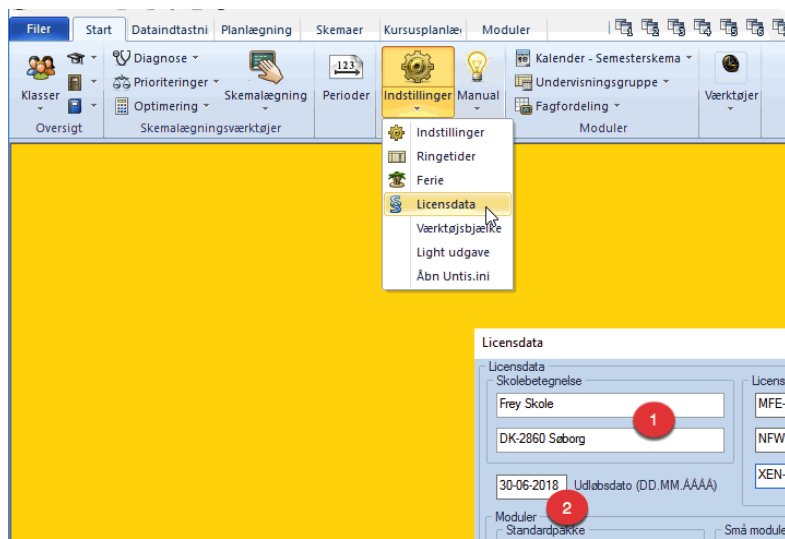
Filer | Start | Dataindtastni | Planlægning | Skemaer | Kursusplanlæ | Moduler

Klasser | Oversigt

Diagnose
Prioriteringer
Optimering
Skemalægning
Skemalægningsværktøjer

Perioder
Indstillinger
Manual

Kalender - Semesterskema
Undervisningsgruppe
Fagfordeling
Moduler

Værktøjer

Indstillinger
Ringetider
Ferie
Licensdata
Værktøjsbjælke
Light udgave
Åbn Untis.ini

Licensdata

Licensdata
Skolebetegnelse
Frey Skole
DK-2860 Søborg
30-06-2018 Udløbsdato (DD.MM.ÅÅÅÅ)

Licens
MFE-
NFW
XEN-

1
2

Moduler
Standardpakke
Små module